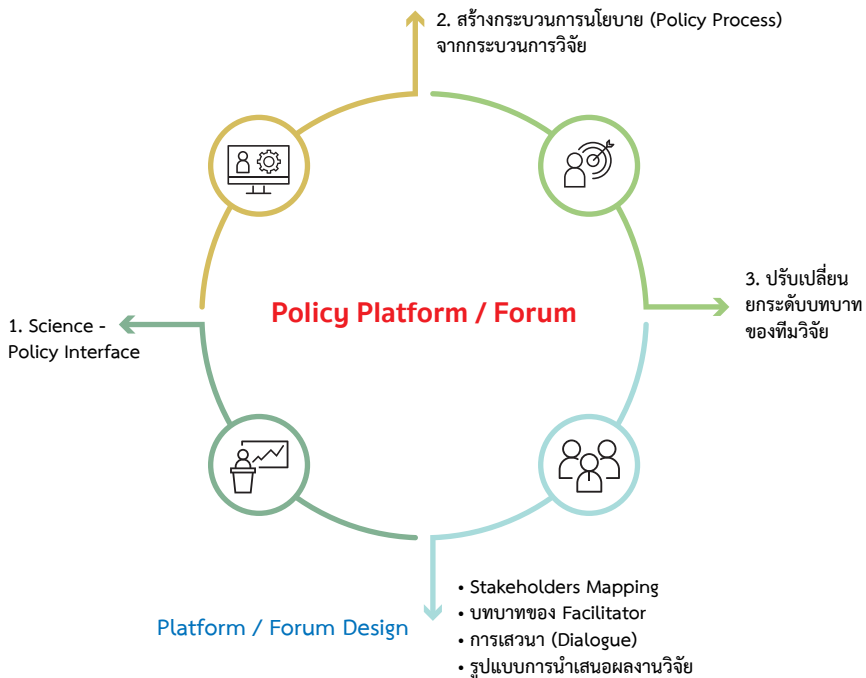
2. สร้างกระบวนการนโยบาย (Policy Process) จากกระบวนการวิจัย

Policy Platform / Forum

1. Science - Policy Interface

3. ปรับเปลี่ยนยกระดับบทบาทของทีมวิจัย

Platform / Forum Design

• Stakeholders Mapping
• บทบาทของ Facilitator
• การเสวนา (Dialogue)
• รูปแบบการนำเสนอผลงานวิจัย